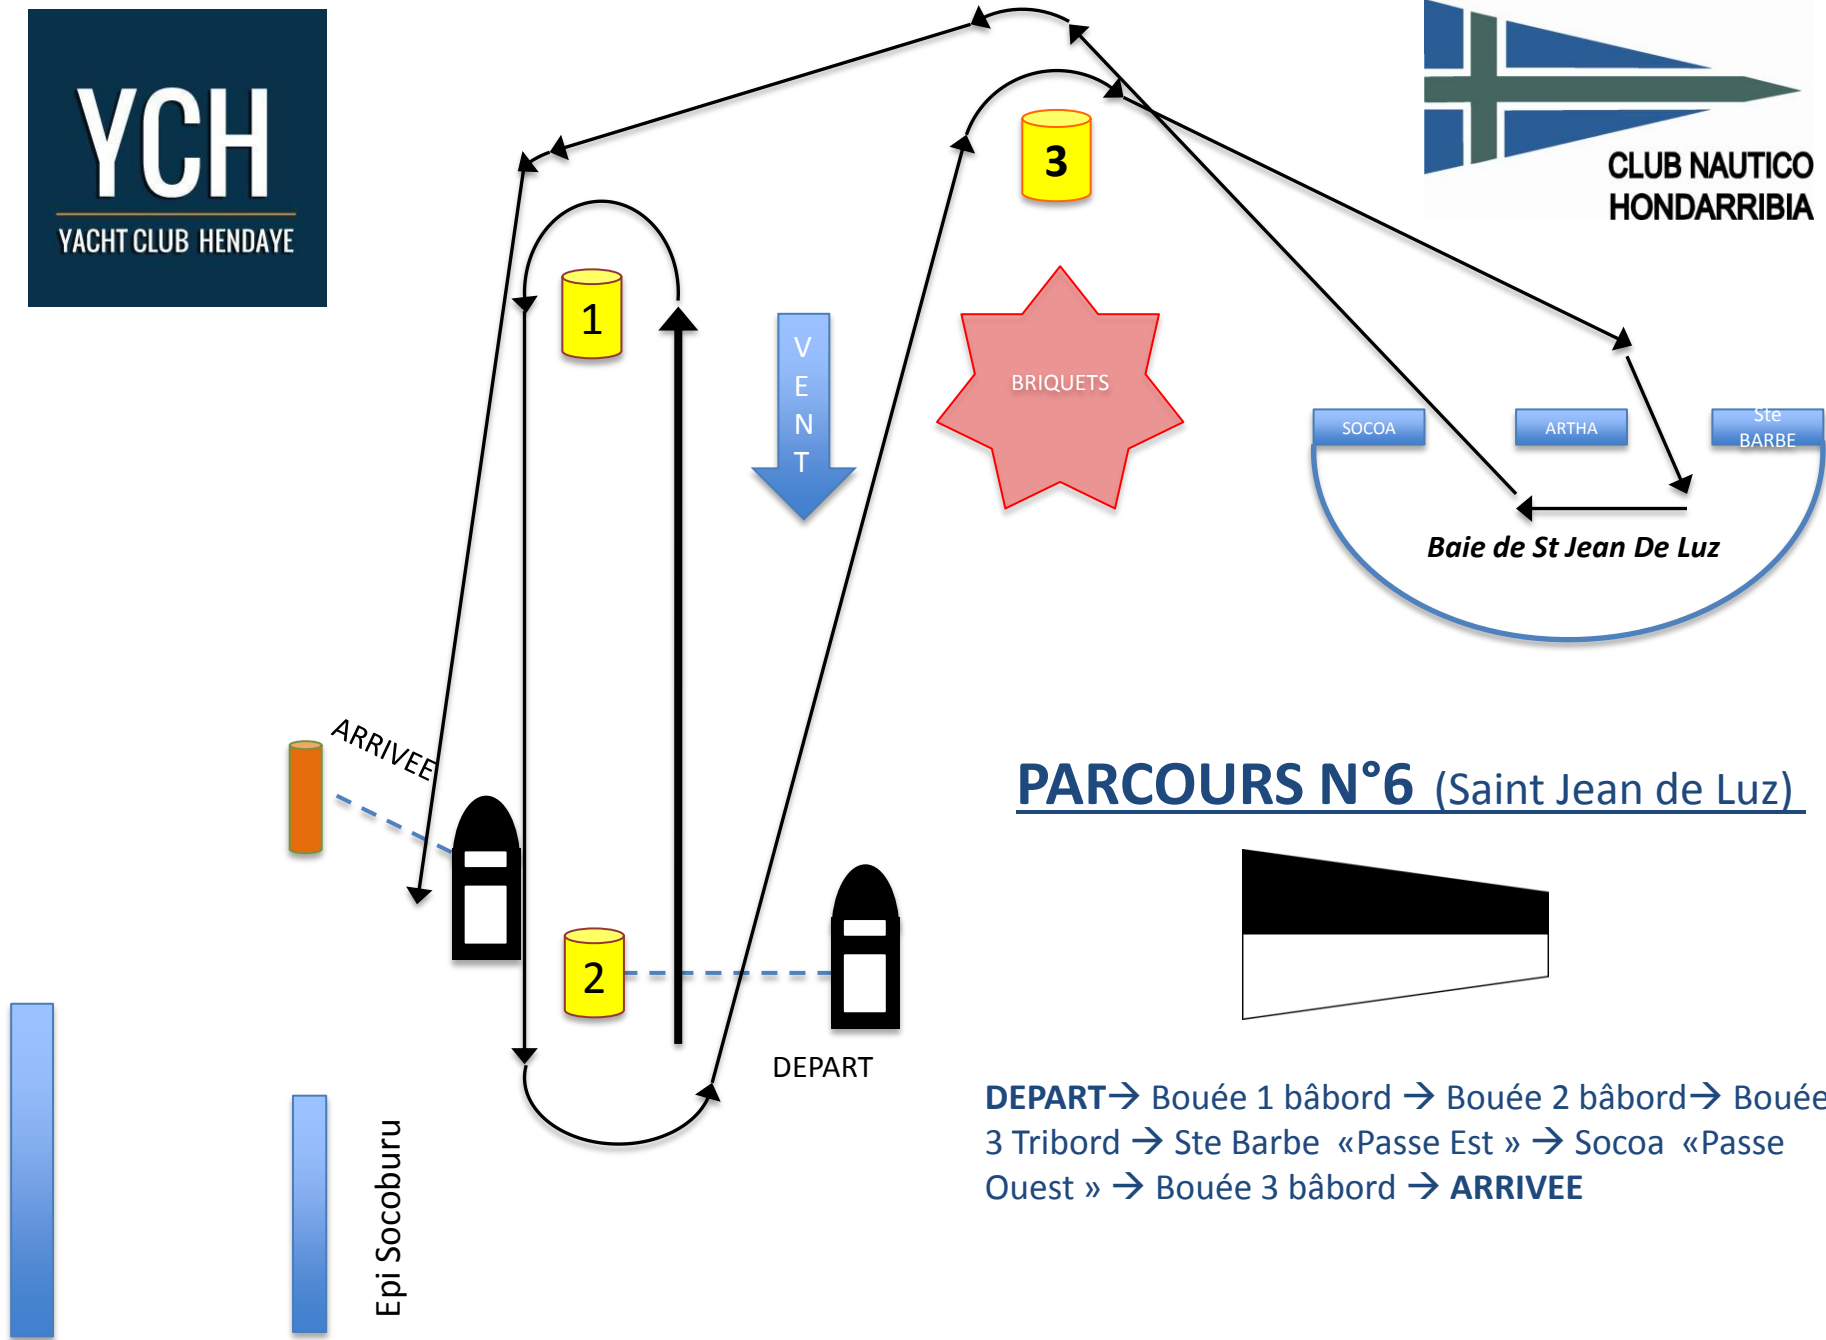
YCH
YACHT CLUB HENDAYE

CLUB NAUTICO
HONDARRIBIA

1

3

V
E
N
T

BRIQUETS

SOCOA

ARTHA

Ste BARBE

Baie de St Jean De Luz

ARRIVEE

PARCOURS N°6 (Saint Jean de Luz)

2

DEPART

DEPART→ Bouée 1 bâbord → Bouée 2 bâbord→ Bouée 3 Tribord → Ste Barbe «Passe Est » → Socoa «Passe Ouest » → Bouée 3 bâbord → ARRIVEE

Epi Socoburu